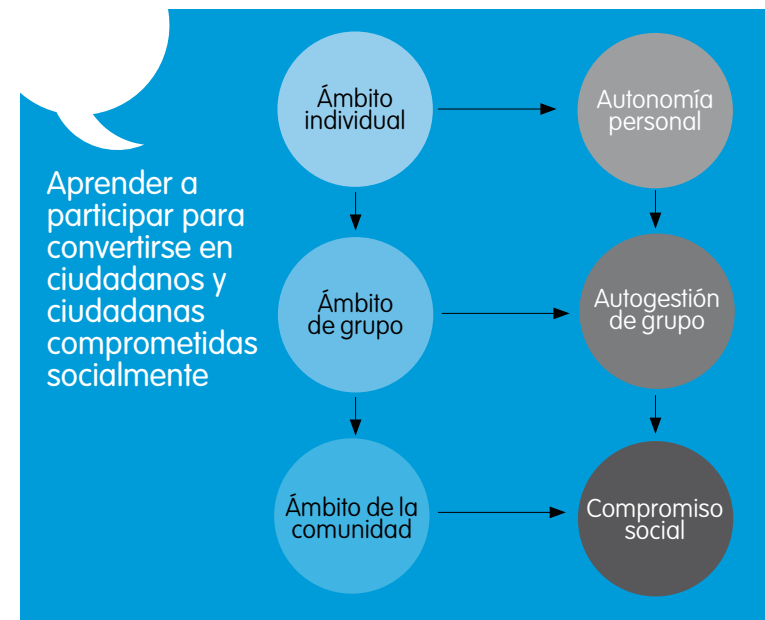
Aprender a participar para convertirse en ciudadanos y ciudadanas comprometidas socialmente

Ámbito individual

Autonomía personal

Ámbito de grupo

Autogestión de grupo

Ámbito de la comunidad

Compromiso social